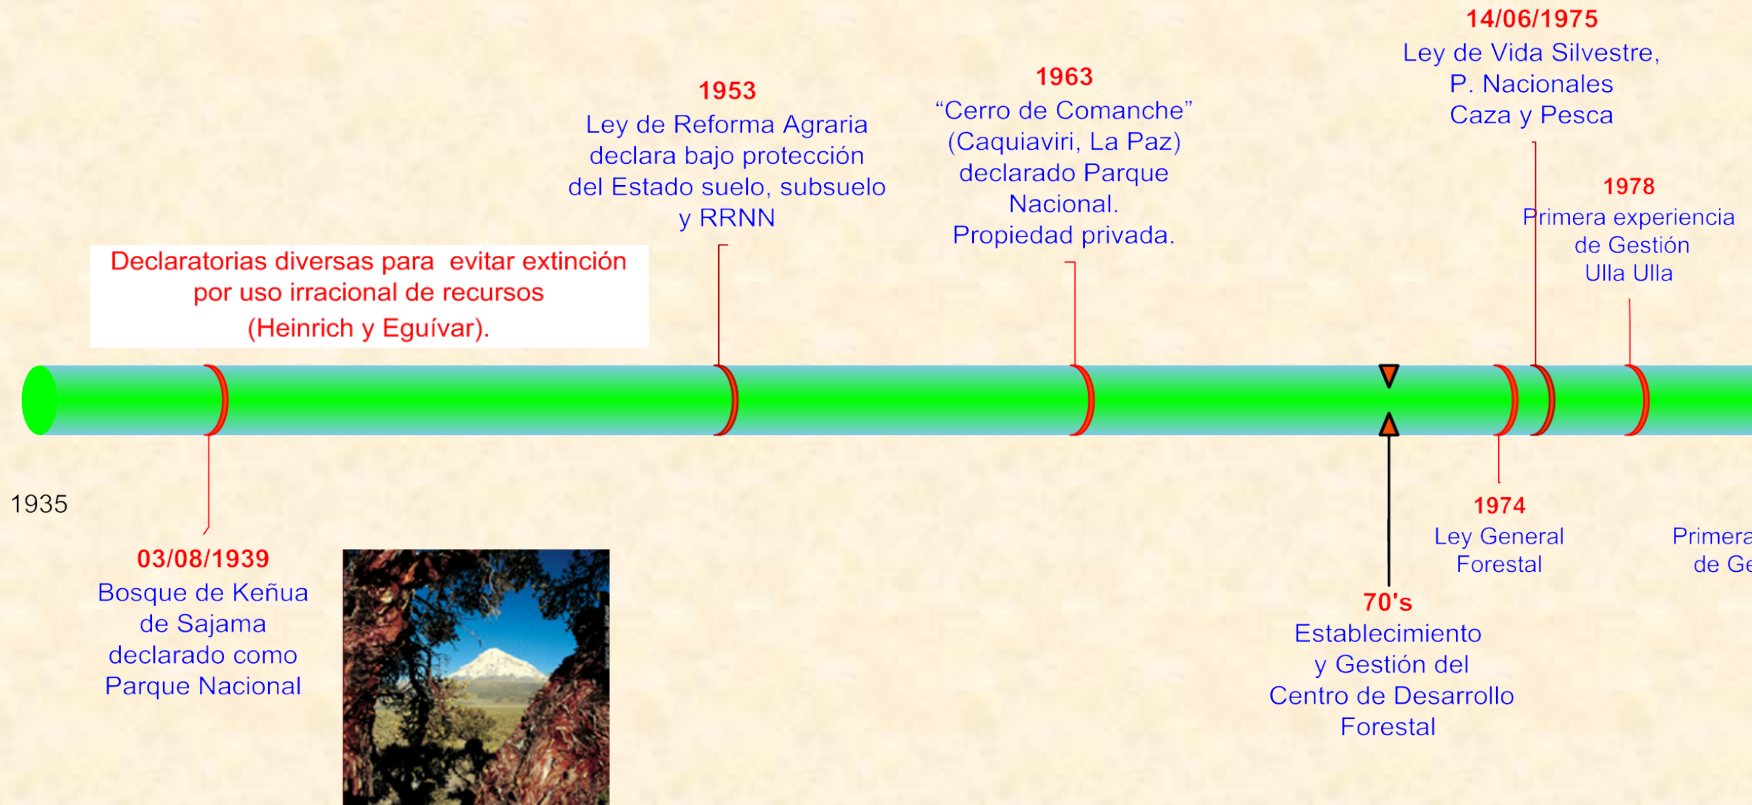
14/06/1975
Ley de Vida Silvestre, P. Nacionales Caza y Pesca

1953
Ley de Reforma Agraria declara bajo protección del Estado suelo, subsuelo y RRNN

1963
“Cerro de Comanche” (Caquiaviri, La Paz) declarado Parque Nacional. Propiedad privada.

1978
Primera experiencia de Gestión Ulla Ulla

Declaratorias diversas para evitar extinción por uso irracional de recursos (Heinrich y Eguívar).

1935

03/08/1939
Bosque de Keñua de Sajama declarado como Parque Nacional

1974
Ley General Forestal

Primera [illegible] de Ge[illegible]

70's
Establecimiento y Gestión del Centro de Desarrollo Forestal